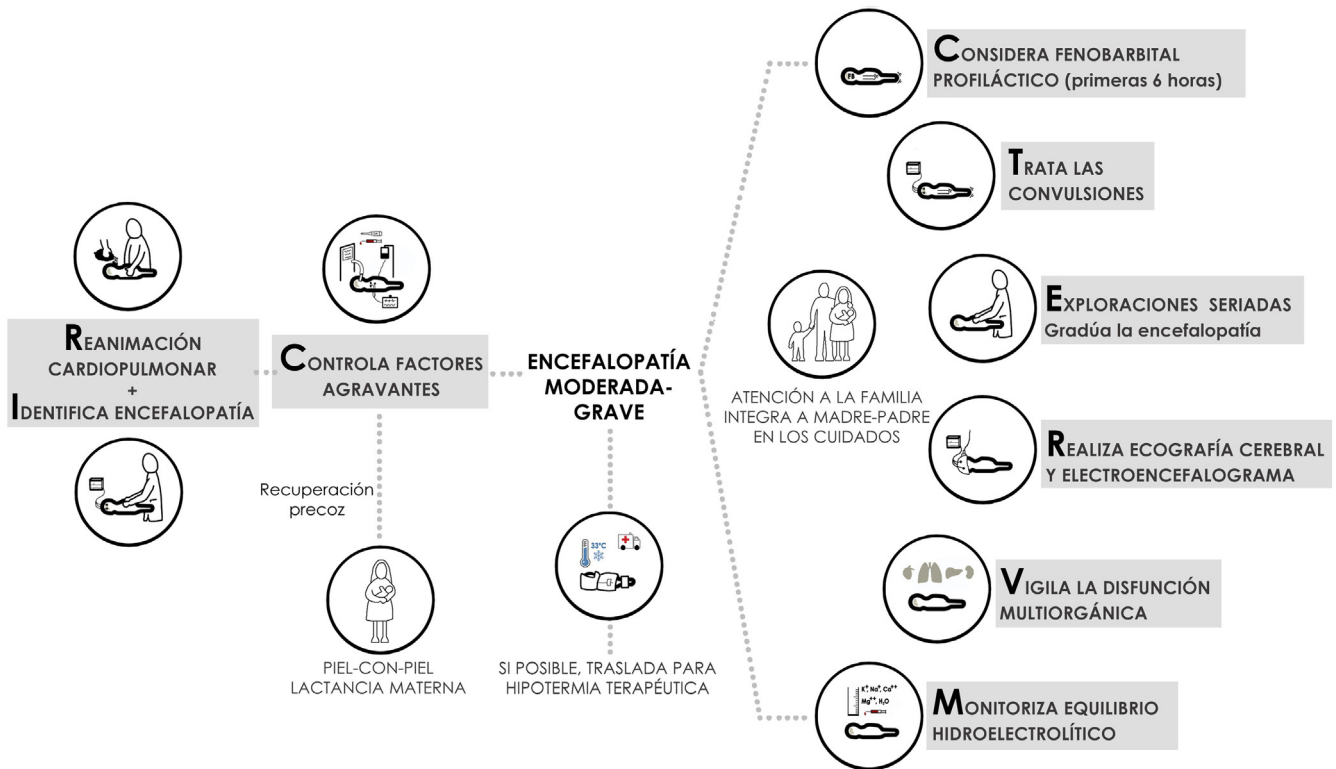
REANIMACIÓN CARDIOPULMONAR
+
IDENTIFICA ENCEFALOPATÍA

CONTROLA FACTORES AGRAVANTES

Recuperación precoz

PIEL-CON-PIEL
LACTANCIA MATERNA

ENCEFALOPATÍA MODERADA-GRAVE

33°C

SI POSIBLE, TRASLADA PARA HIPOTERMIA TERAPÉUTICA

ATENCIÓN A LA FAMILIA
INTEGRA A MADRE-PADRE EN LOS CUIDADOS

FB

CONSIDERA FENOBARBITAL PROFILÁCTICO (primeras 6 horas)

TRATA LAS CONVULSIONES

EXPLORACIONES SERIADAS
Gradúa la encefalopatía

REALIZA ECOGRAFÍA CEREBRAL Y ELECTROENCEFALOGRAMA

VIGILA LA DISFUNCIÓN MULTIORGÁNICA

$K^+$, $Na^+$, $Ca^{++}$
$Mg^{++}$; $H_2O$

MONITORIZA EQUILIBRIO HIDROELECTROLÍTICO